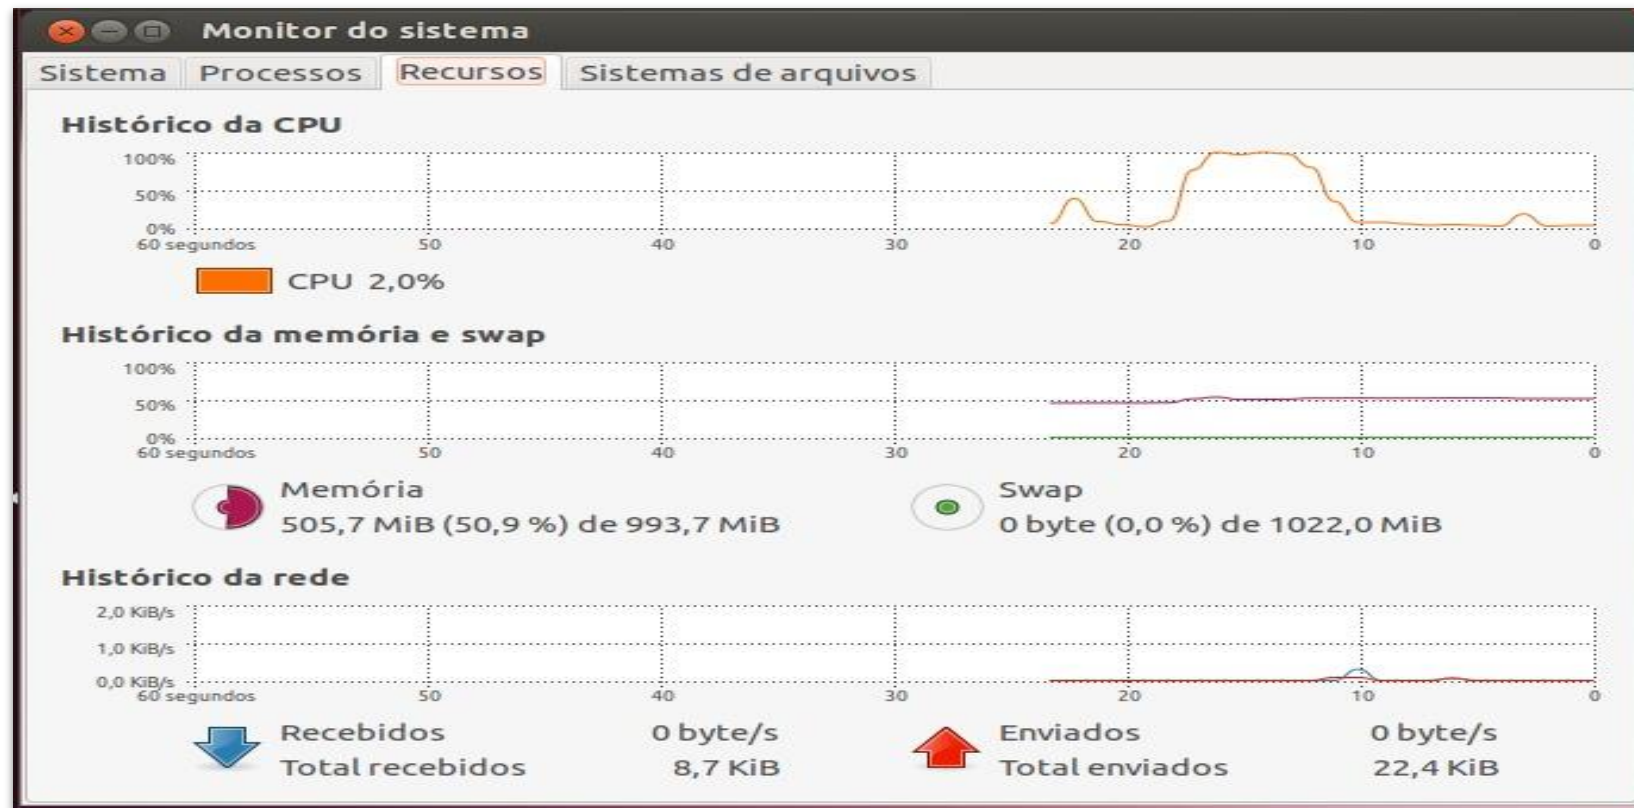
Monitor do sistema

Sistema | Processos | Recursos | Sistemas de arquivos

Histórico da CPU

100%
50%
0%
60 segundos 50 40 30 20 10 0

CPU 2,0%

Histórico da memória e swap

100%
50%
0%
60 segundos 50 40 30 20 10 0

Memória
505,7 MiB (50,9 %) de 993,7 MiB

Swap
0 byte (0,0 %) de 1022,0 MiB

Histórico da rede

2,0 KiB/s
1,0 KiB/s
0,0 KiB/s
60 segundos 50 40 30 20 10 0

Recebidos 0 byte/s
Total recebidos 8,7 KiB

Enviados 0 byte/s
Total enviados 22,4 KiB